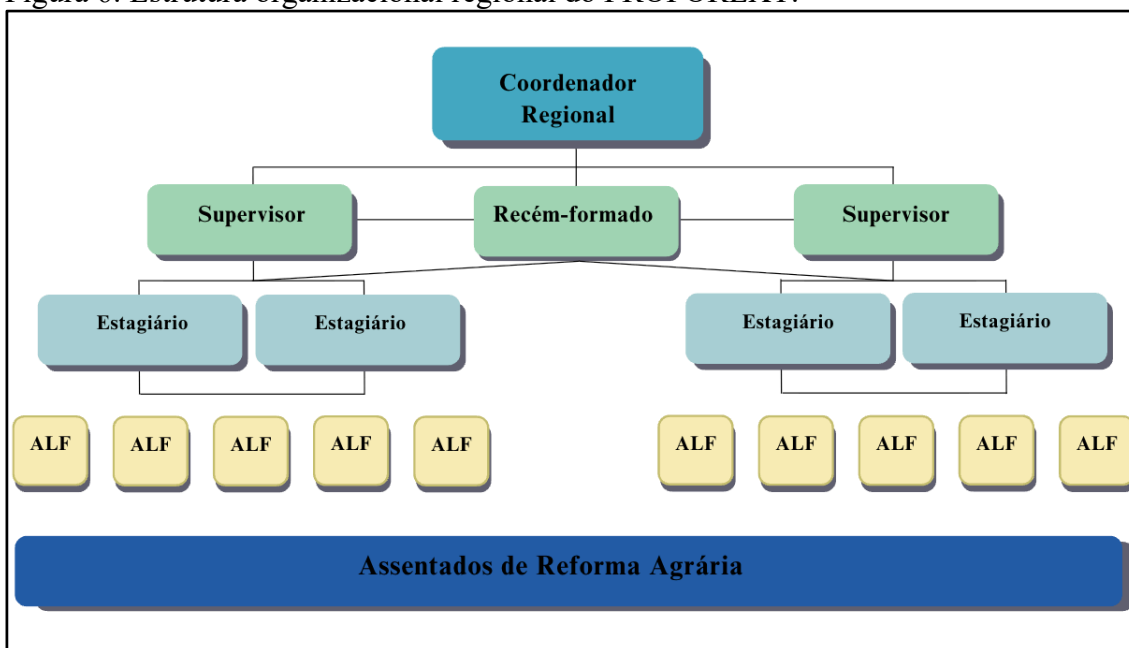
Figura 6: Estrutura organizacional regional do PROFOREATI.

Coordenador Regional

Supervisor

Recém-formado

Supervisor

Estagiário

Estagiário

Estagiário

Estagiário

ALF

ALF

ALF

ALF

ALF

ALF

ALF

ALF

ALF

ALF

Assentados de Reforma Agrária